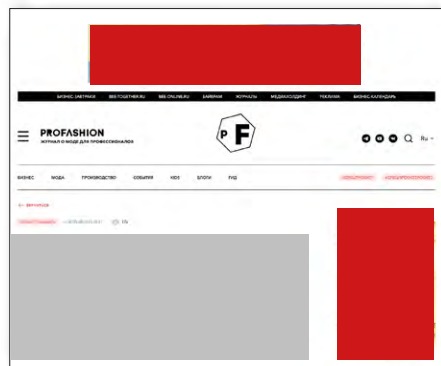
БИЗНЕС ЗАВТРАКИ BEE-TOGETHER.RU BEE-ONLINE.RU БАННЕРЫ ЖУРНАЛЫ МЕДИАХОЛДИНГ ТЕХЛИНК БИЗНЕС КАЛЕНДАРЬ

PROFASHION
ЖУРНАЛ О МОДЕ ДЛЯ ПРОФЕССИОНАЛОВ

P F

Ru

БИЗНЕС МОДА ПРОИЗВОДСТВО СОБЫТИЯ KIDS БЛОГИ ГИД

← ВЯЧУЛОВ

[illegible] 15